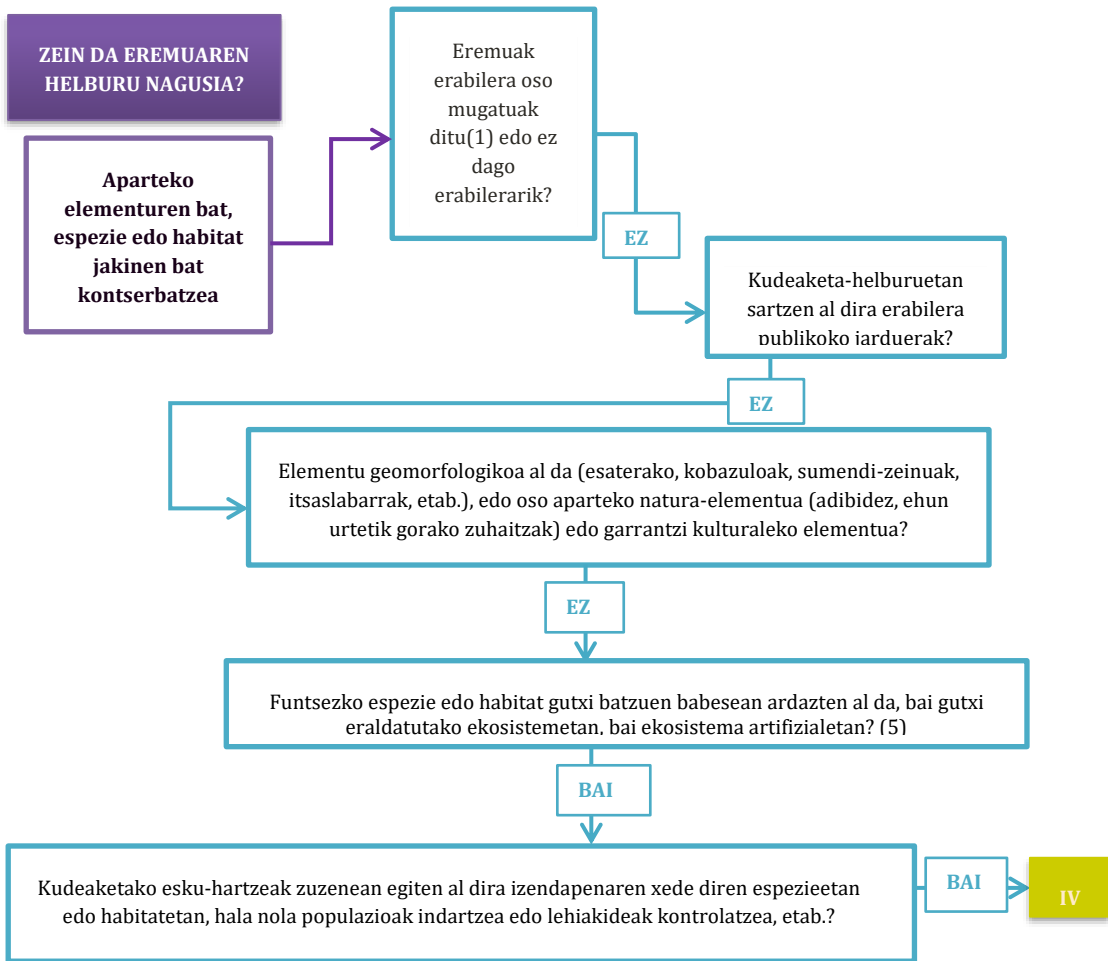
ZEIN DA EREMUAREN HELBURU NAGUSIA?

Aparteko elementuren bat, espezie edo habitat jakinen bat kontserbatzea

Eremuak erabilera oso mugatuak ditu(1) edo ez dago erabilerarik?

EZ

Kudeaketa-helburuetan sartzen al dira erabilera publikoko jarduerak?

EZ

Elementu geomorfologikoa al da (esaterako, kobazuloak, sumendi-zeinuak, itsaslabarrak, etab.), edo oso aparteko natura-elementua (adibidez, ehun urtetik gorako zuhaitzak) edo garrantzi kulturaleko elementua?

EZ

Funtsezko espezie edo habitat gutxi batzuen babesean ardazten al da, bai gutxi eraldatutako ekosistemetan, bai ekosistema artifizialetan? (5)

BAI

Kudeaketako esku-hartzeak zuzenean egiten al dira izendapenaren xede diren espezieetan edo habitatetan, hala nola populazioak indartzea edo lehiakideak kontrolatzea, etab.?

BAI

IV